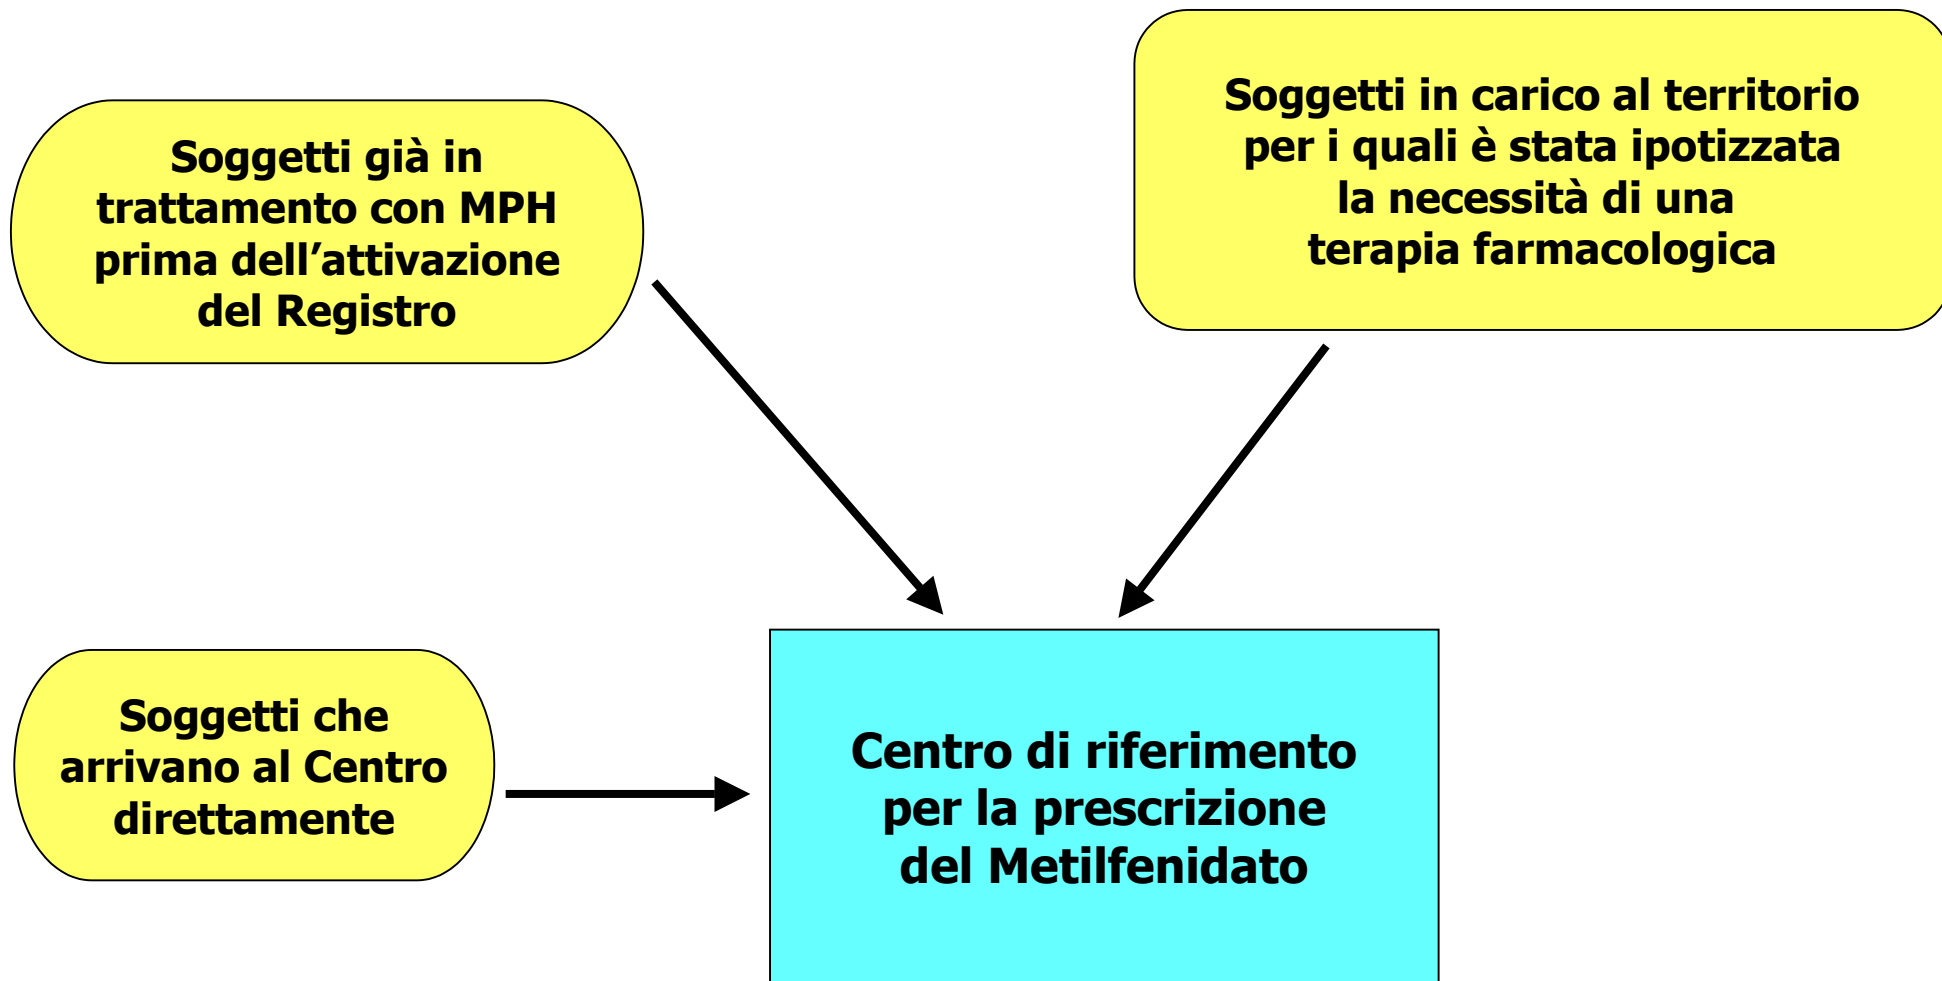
Soggetti già in trattamento con MPH prima dell’attivazione del Registro

Soggetti in carico al territorio per i quali è stata ipotizzata la necessità di una terapia farmacologica

Soggetti che arrivano al Centro direttamente

Centro di riferimento per la prescrizione del Metilfenidato